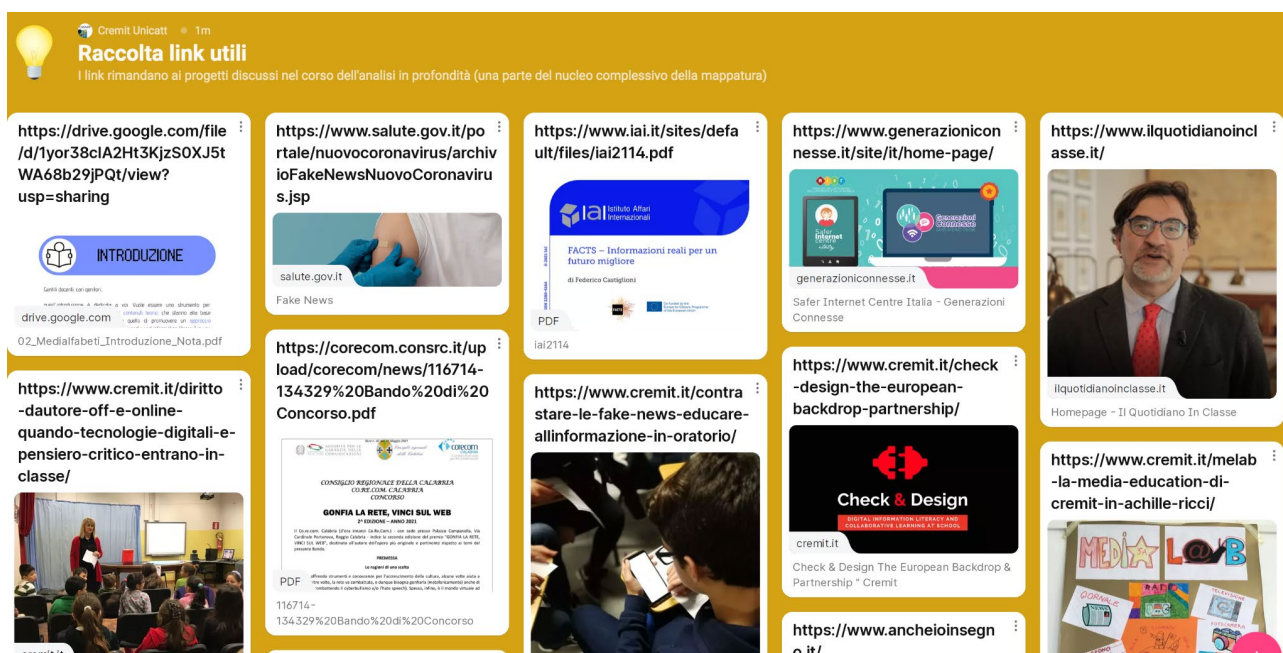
Cremit Unicatt • 1m
Raccolta link utili
I link rimandano ai progetti discussi nel corso dell'analisi in profondità (una parte del nucleo complessivo della mappatura)

https://drive.google.com/file/d/1yor38clA2Ht3KjzS0XJ5tWA68b29jPQt/view?usp=sharing

INTRODUZIONE

drive.google.com
02_Medialfabeti_Introduzione_Nota.pdf

https://www.cremit.it/diritto-dautore-off-e-online-quando-tecnologie-digitali-e-pensiero-critico-entrano-in-classe/

cremit.it

https://www.salute.gov.it/portale/nuovocoronavirus/archivioFakeNewsNuovoCoronavirus.jsp

salute.gov.it
Fake News

https://corecom.consrc.it/upload/corecom/news/116714-134329%20Bando%20di%20Concorso.pdf

CONSIGLIO REGIONALE DELLA CALABRIA
CO.RE.COM. CALABRIA
CONCORSO
GONFIA LA RETE, VINCI SUL WEB
2ª EDIZIONE – ANNO 2021
PREMESSA

PDF
116714-134329%20Bando%20di%20Concorso

https://www.iai.it/sites/default/files/iai2114.pdf

Istituto Affari Internazionali
FACTS – Informazioni reali per un futuro migliore
di Federico Castiglioni

PDF
iai2114

https://www.cremit.it/contrastare-le-fake-news-educare-allinformazione-in-oratorio/

https://www.generazioniconnesse.it/site/it/home-page/

Safer Internet Centre
Generazioni Connesse

generazioniconnesse.it
Safer Internet Centre Italia - Generazioni Connesse

https://www.cremit.it/check-design-the-european-backdrop-partnership/

Check & Design
DIGITAL INFORMATION LITERACY AND COLLABORATIVE LEARNING AT SCHOOL

cremit.it
Check & Design The European Backdrop & Partnership " Cremit

https://www.ancheioinsegno.it/

https://www.ilquotidianoinclasse.it/

ilquotidianoinclasse.it
Homepage - Il Quotidiano In Classe

https://www.cremit.it/melab-la-media-education-di-cremit-in-achille-ricci/

MEDIA L@B